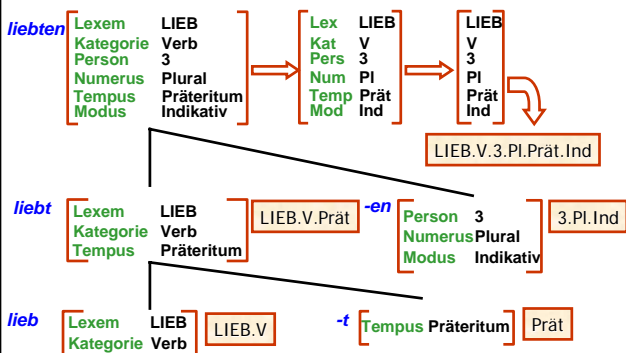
liebten

| Lexem | LIEB |
|---|---|
| Kategorie | Verb |
| Person | 3 |
| Numerus | Plural |
| Tempus | Präteritum |
| Modus | Indikativ |

| Lex | LIEB |
|---|---|
| Kat | V |
| Pers | 3 |
| Num | Pl |
| Temp | Prät |
| Mod | Ind |

LIEB
V
3
Pl
Prät
Ind

LIEB.V.3.Pl.Prät.Ind

liebt

| Lexem | LIEB |
|---|---|
| Kategorie | Verb |
| Tempus | Präteritum |

LIEB.V.Prät

-en

| Person | 3 |
|---|---|
| Numerus | Plural |
| Modus | Indikativ |

3.Pl.Ind

lieb

| Lexem | LIEB |
|---|---|
| Kategorie | Verb |

LIEB.V

-t

| Tempus | Präteritum |
|---|---|

Prät